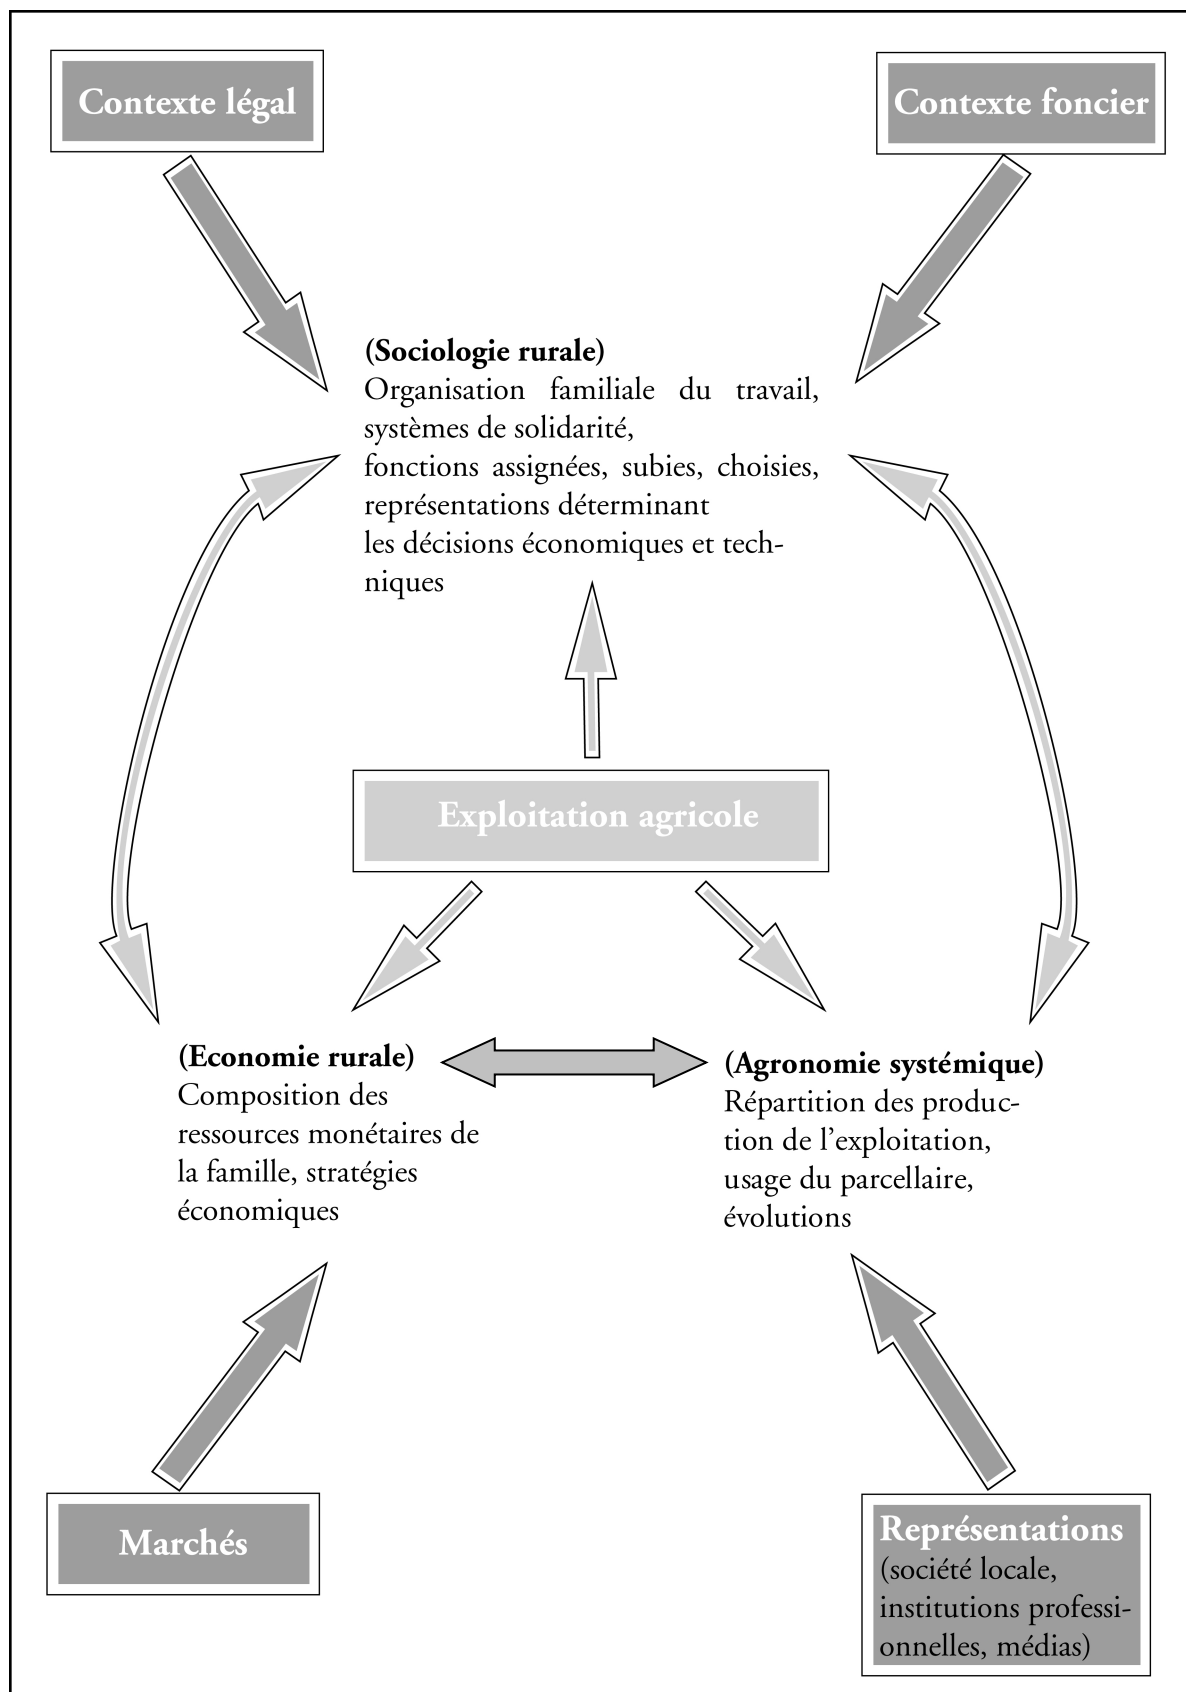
Contexte légal

Contexte foncier

(Sociologie rurale)
Organisation familiale du travail, systèmes de solidarité,
fonctions assignées, subies, choisies, représentations déterminant
les décisions économiques et techniques

Exploitation agricole

(Economie rurale)
Composition des ressources monétaires de la famille, stratégies économiques

(Agronomie systémique)
Répartition des production de l'exploitation, usage du parcellaire, évolutions

Marchés

Représentations
(société locale, institutions professionnelles, médias)